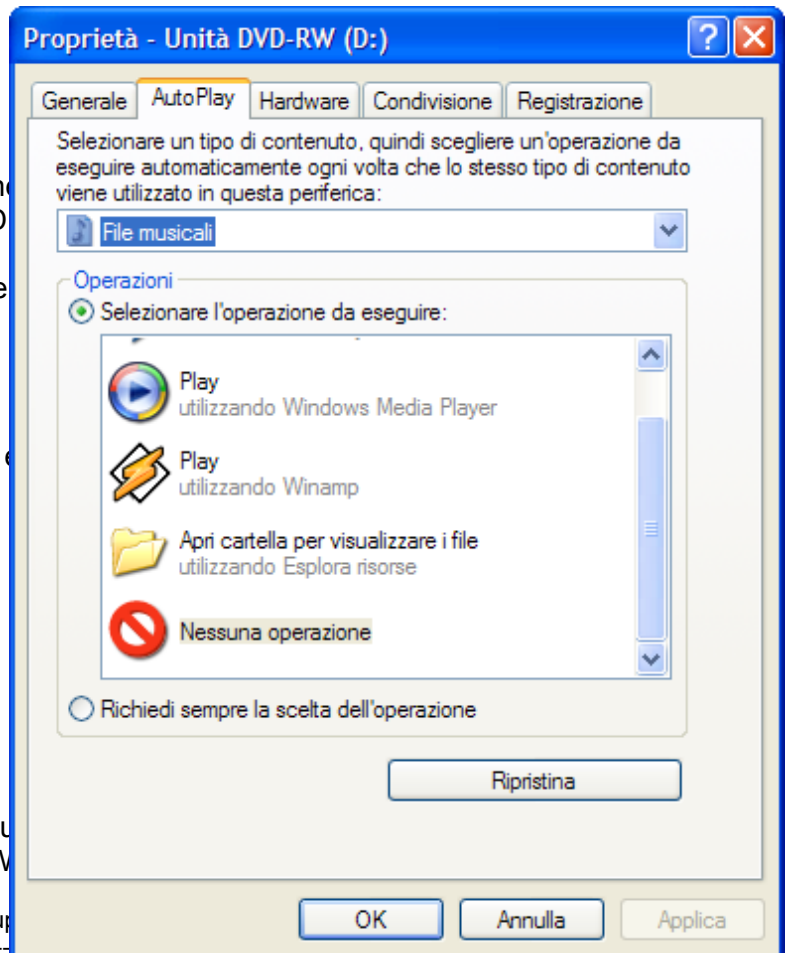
Proprietà - Unità DVD-RW (D:)

?

Generale | AutoPlay | Hardware | Condivisione | Registrazione

Selezionare un tipo di contenuto, quindi scegliere un'operazione da eseguire automaticamente ogni volta che lo stesso tipo di contenuto viene utilizzato in questa periferica:

File musicali

Operazioni

Selezionare l'operazione da eseguire:

Play
utilizzando Windows Media Player

Play
utilizzando Winamp

Apri cartella per visualizzare i file
utilizzando Esplora risorse

Nessuna operazione

Richiedi sempre la scelta dell'operazione

Ripristina

OK | Annulla | Applica